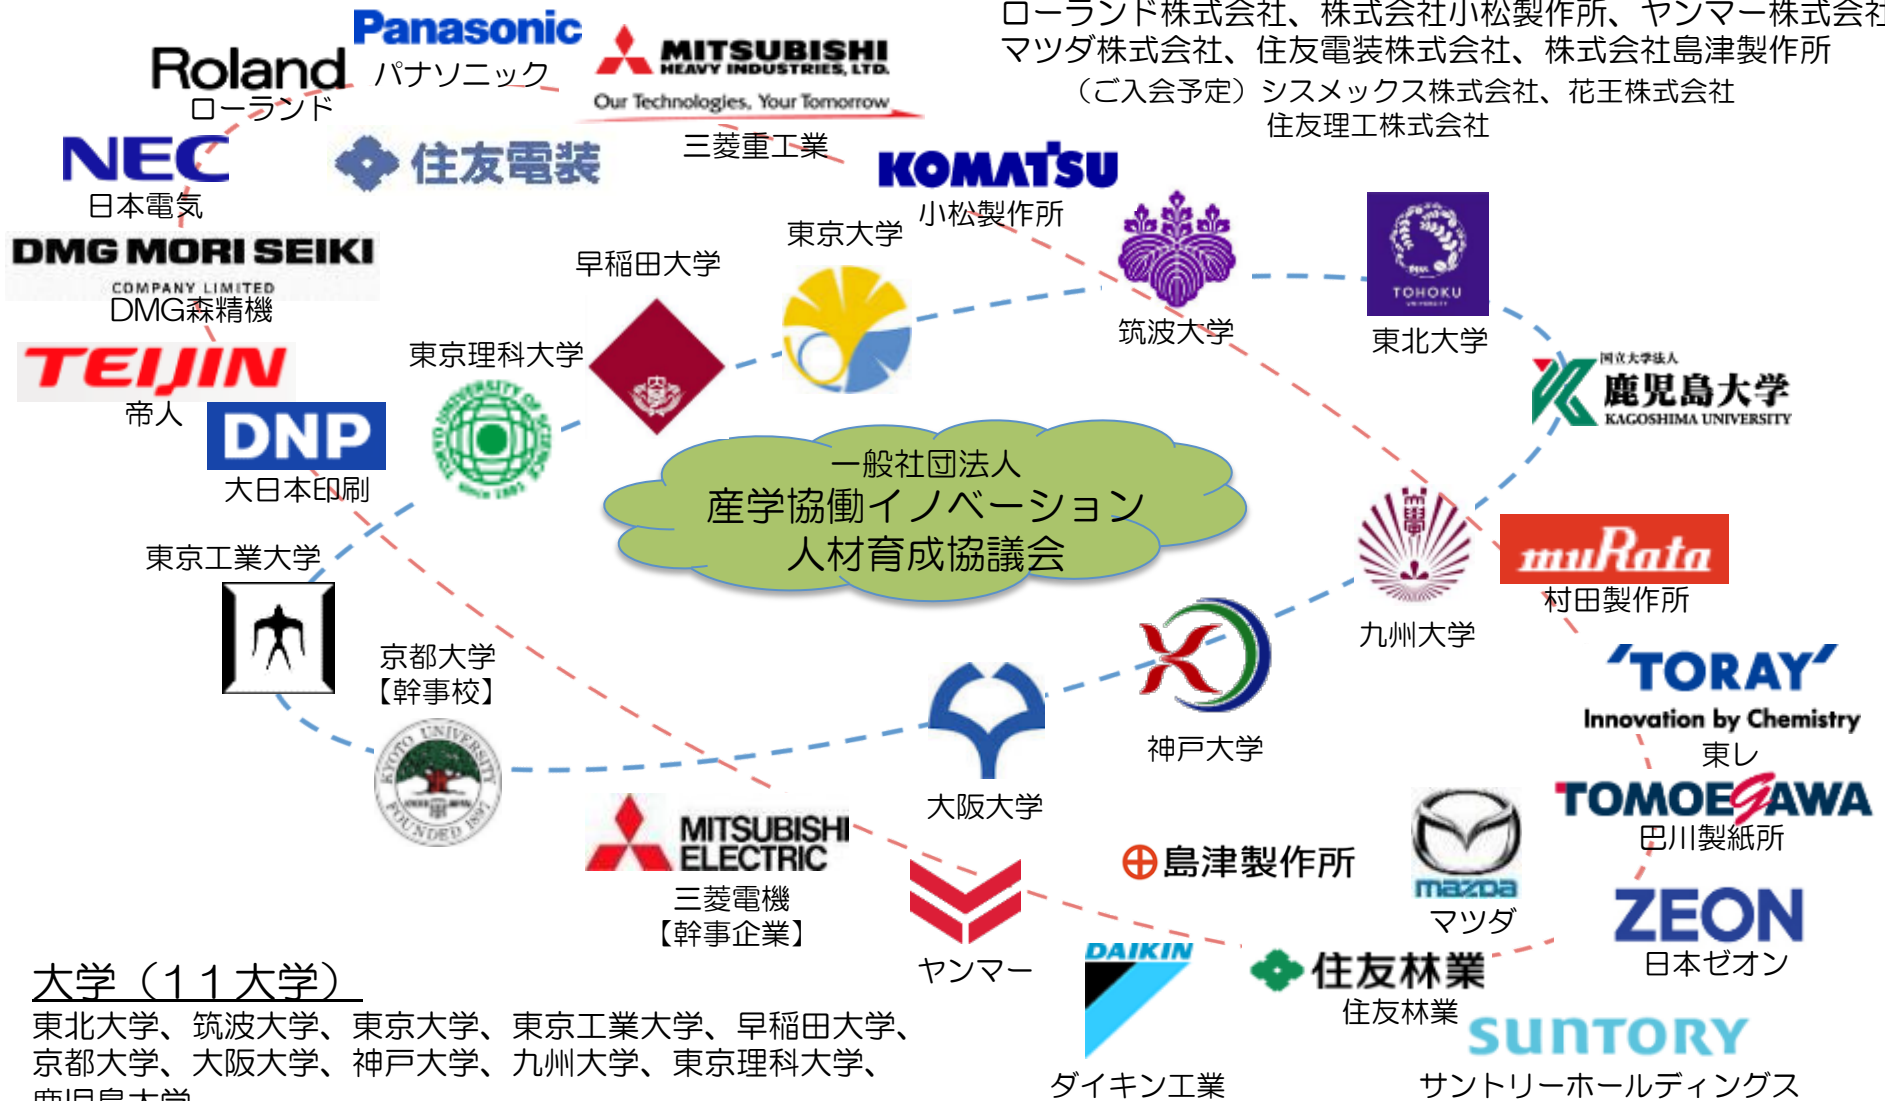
ローランド株式会社、株式会社小松製作所、ヤンマー株式会社
マツダ株式会社、住友電装株式会社、株式会社島津製作所
（ご入会予定）シスメックス株式会社、花王株式会社
住友理工株式会社

Panasonic
パナソニック
Roland
ローランド
MITSUBISHI HEAVY INDUSTRIES, LTD.
Our Technologies, Your Tomorrow
三菱重工業
NEC
日本電気
住友電装
KOMATSU
小松製作所
DMG MORI SEIKI
COMPANY LIMITED
DMG森精機
東京大学
早稲田大学
筑波大学
TOHOKU
東北大学
TEIJIN
帝人
東京理科大学
国立大学法人
鹿児島大学
KAGOSHIMA UNIVERSITY
DNP
大日本印刷
一般社団法人
産学協働イノベーション
人材育成協議会
東京工業大学
九州大学
muRata
村田製作所
京都大学
【幹事校】
神戸大学
TORAY
Innovation by Chemistry
東レ
大阪大学
TOMOEGAWA
巴川製紙所
MITSUBISHI ELECTRIC
三菱電機
【幹事企業】
島津製作所
mazda
マツダ
ZEON
日本ゼオン
ヤンマー
DAIKIN
住友林業
住友林業
SUNTORY
ダイキン工業
サントリーホールディングス

大学（１１大学）
東北大学、筑波大学、東京大学、東京工業大学、早稲田大学、京都大学、大阪大学、神戸大学、九州大学、東京理科大学、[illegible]